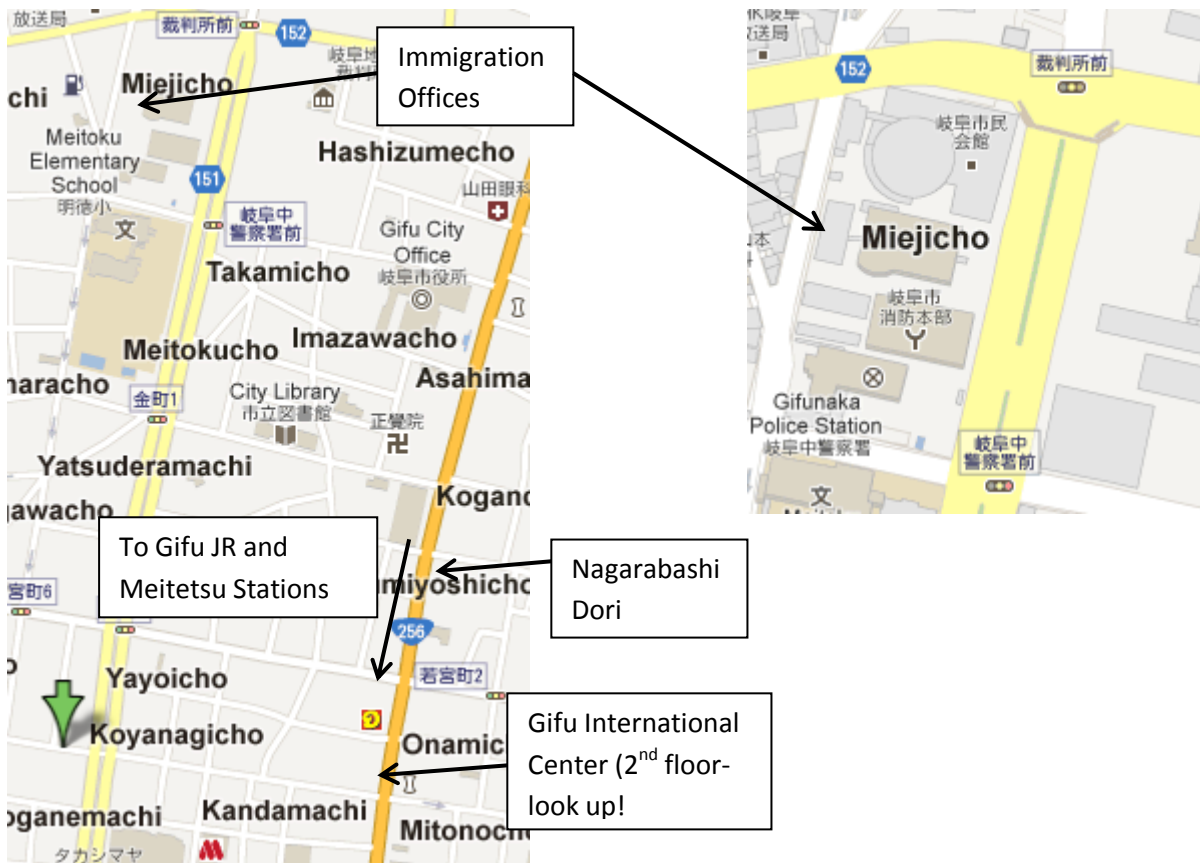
放送局
裁判所前
152
岐阜地
Immigration Offices
chi
Miejicho
Meitoku Elementary School
明徳小
Hashizumecho
山田眼科
151
岐阜中警察署前
Gifu City Office
岐阜市役所
Takamicho
Imazawacho
Meitokucho
naracho
金町1
City Library
市立図書館
正覚院
Asahima
Yatsuderamachi
Kogano
awacho
To Gifu JR and Meitetsu Stations
Nagarabashi Dori
宮町6
miyoshicho
256
若宮町2
Yayoicho
Koyanagicho
Onamic
Gifu International Center (2$^{nd}$ floor- look up!
oganemachi
Kandamachi
Mitonoch
タカシマヤ

放送局
152
裁判所前
岐阜市民会館
Miejicho
岐阜市消防本部
Gifunaka Police Station
岐阜中警察署
岐阜中警察署前
文